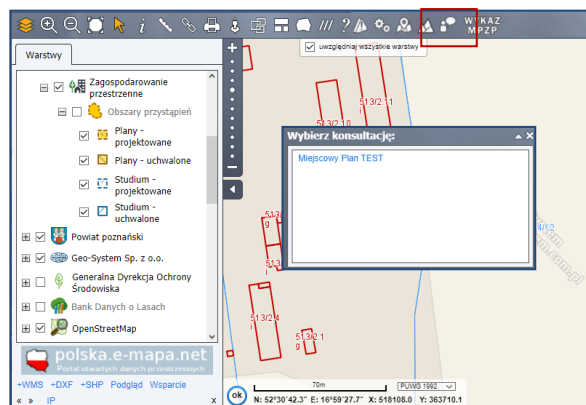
WYKAZ MPZP

uwzględniaj wszystkie warstwy

Warstwy

Zagospodarowanie przestrzenne

Obszary przystąpień

Plany - projektowane

Plany - uchwalone

Studium - projektowane

Studium - uchwalone

Powiat poznański

Geo-System Sp. z o.o.

Generalna Dyrekcja Ochrony Środowiska

Bank Danych o Lasach

OpenStreetMap

polska.e-mapa.net

Portal otwartych danych przestrzennych

+WMS +DXF +SHP Podgląd Wsparcie

« » IP

Wybierz konsultację:

Miejscowy Plan TEST

513/2.1

513/2.1.0

513/2

513/2.4

513/2.1

70m

PUWG 1992

ok N: 52°30'42.3" E: 16°59'27.7" X: 518108.0 Y: 363710.1